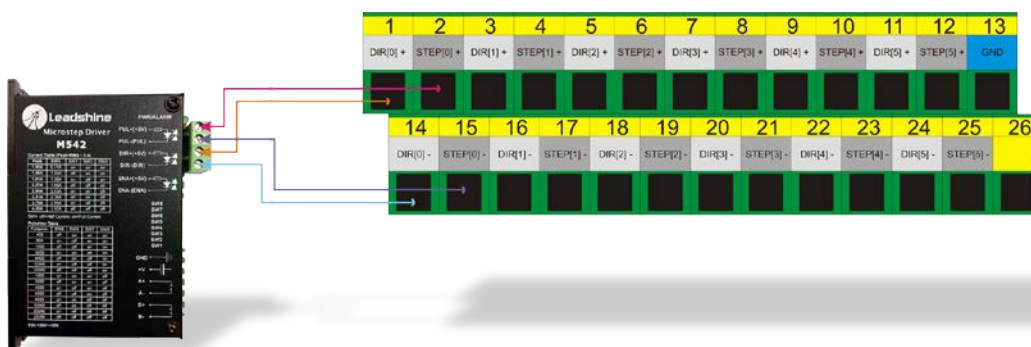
| 1 | 2 | 3 | 4 | 5 | 6 | 7 | 8 | 9 | 10 | 11 | 12 | 13 |
|---|---|---|---|---|---|---|---|---|---|---|---|---|
| DIR[0] + | STEP[0] + | DIR[1] + | STEP[1] + | DIR[2] + | STEP[2] + | DIR[3] + | STEP[3] + | DIR[4] + | STEP[4] + | DIR[5] + | STEP[5] + | GND |

| 14 | 15 | 16 | 17 | 18 | 19 | 20 | 21 | 22 | 23 | 24 | 25 | 26 |
|---|---|---|---|---|---|---|---|---|---|---|---|---|
| DIR[0] - | STEP[0] - | DIR[1] - | STEP[1] - | DIR[2] - | STEP[2] - | DIR[3] - | STEP[3] - | DIR[4] - | STEP[4] - | DIR[5] - | STEP[5] - | |

Leadshine
Microstep Driver
M542
PWR/ALARM
PUL+(+5V)
PUL-(PUL)
DIR+(+5V)
DIR-(DIR)
ENA+(+5V)
ENA-(ENA)
SW8
SW7
SW6
SW5
SW4
SW3
SW2
SW1
GND
+V
A+
A-
B+
B-
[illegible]